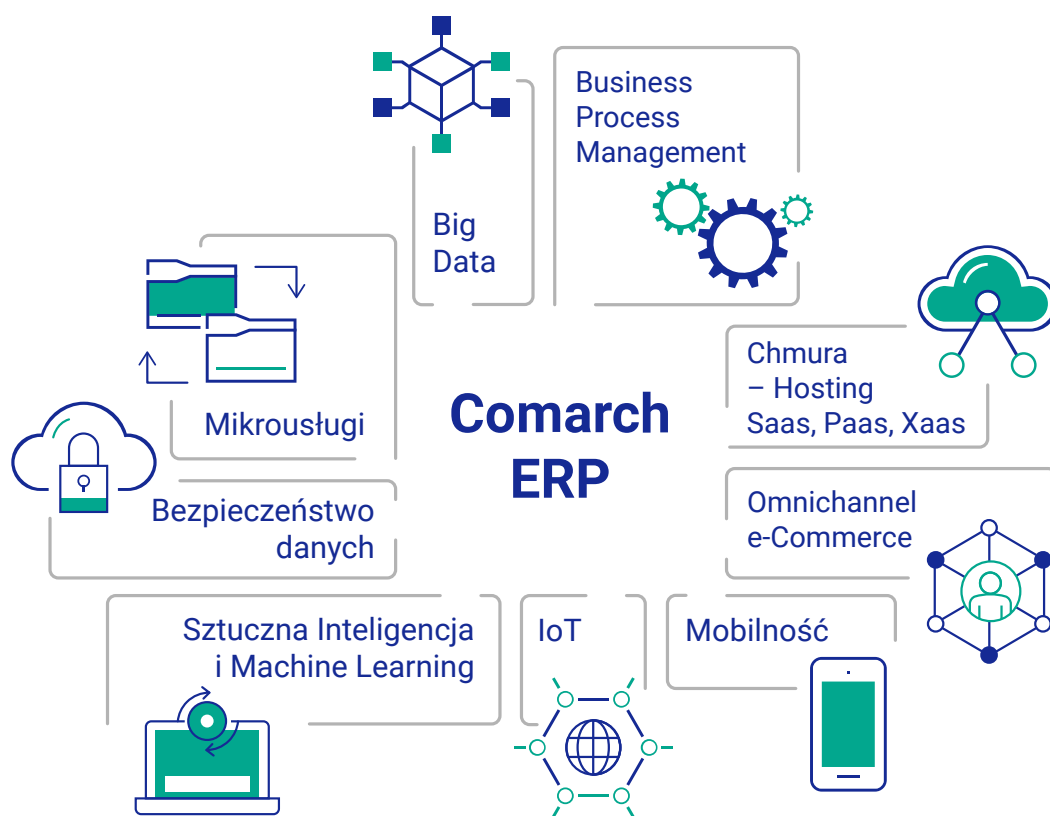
Business Process Management

Big Data

Mikrousługi

Comarch ERP

Chmura – Hosting Saas, Paas, Xaas

Bezpieczeństwo danych

Omnichannel e-Commerce

Sztuczna Inteligencja i Machine Learning

IoT

Mobilność